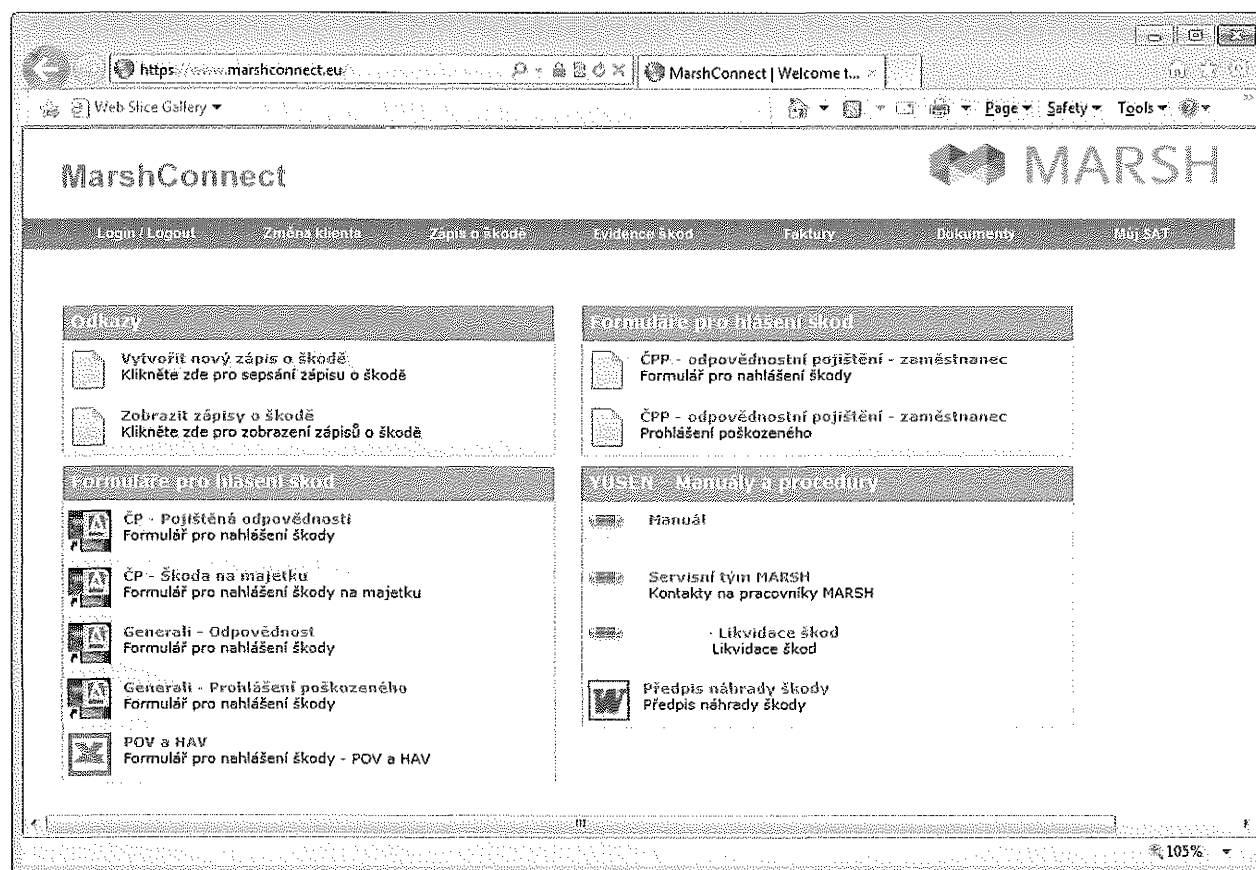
https://www.marshconnect.eu/

MarshConnect | Welcome t...

Web Slice Gallery ▾

Page ▾ Safety ▾ Tools ▾

MarshConnect

MARSH

Login / Logout Změna klienta Zápis o škodě Evidence škod Faktury Dokumenty Můj SAT

Odkazy

Vytvořit nový zápis o škodě
Klikněte zde pro sepsání zápisu o škodě

Zobrazit zápisy o škodě
Klikněte zde pro zobrazení zápisů o škodě

Formuláře pro hlášení škod

ČP - Pojištěná odpovědnosti
Formulář pro nahlášení škody

ČP - Škoda na majetku
Formulář pro nahlášení škody na majetku

Generali - Odpovědnost
Formulář pro nahlášení škody

Generali - Prohlášení poškozeného
Formulář pro nahlášení škody

POV a HAV
Formulář pro nahlášení škody - POV a HAV

Formuláře pro hlášení škod

ČPP - odpovědnostní pojištění - zaměstnanec
Formulář pro nahlášení škody

ČPP - odpovědnostní pojištění - zaměstnanec
Prohlášení poškozeného

YUSEN - Manuály a procedury

Manuál

Servisní tým MARSH
Kontakty na pracovníky MARSH

- Likvidace škod
Likvidace škod

Předpis náhrady škody
Předpis náhrady škody

105%